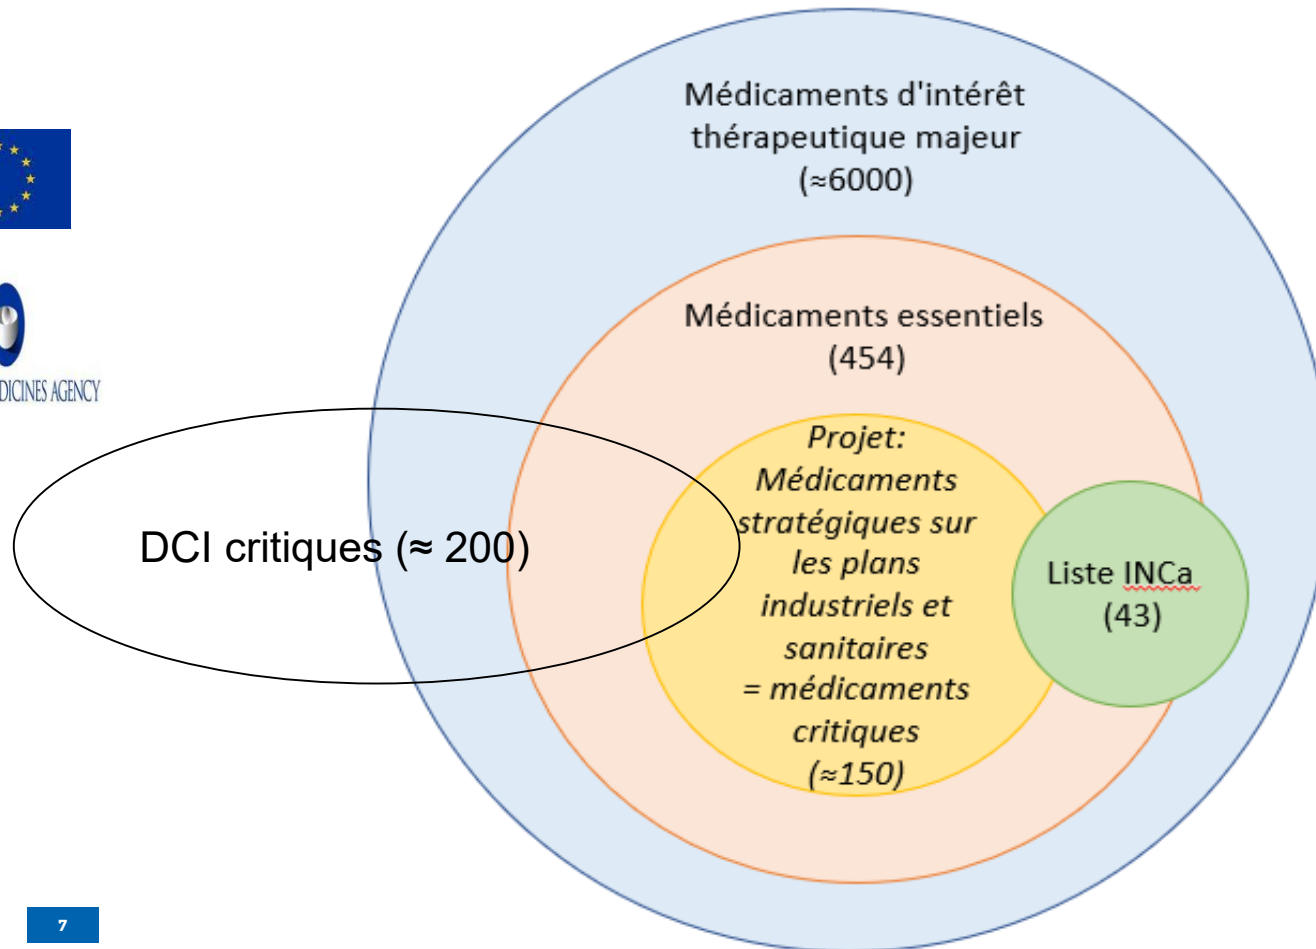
DICINES AGENCY

Médicaments d'intérêt thérapeutique majeur (≈6000)

Médicaments essentiels (454)

Projet: Médicaments stratégiques sur les plans industriels et sanitaires = médicaments critiques (≈150)

Liste INCa (43)

DCI critiques (≈ 200)

7